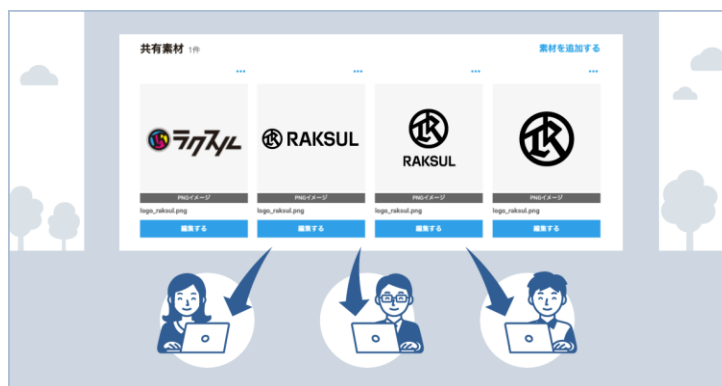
共有素材 1件

素材を追加する

•••
•••
•••
•••

ラクスル

RAKSUL

RAKSUL

PNGイメージ
logo_raksul.png
編集する

PNGイメージ
logo_raksul.png
編集する

PNGイメージ
logo_raksul.png
編集する

PNGイメージ
logo_raksul.png
編集する